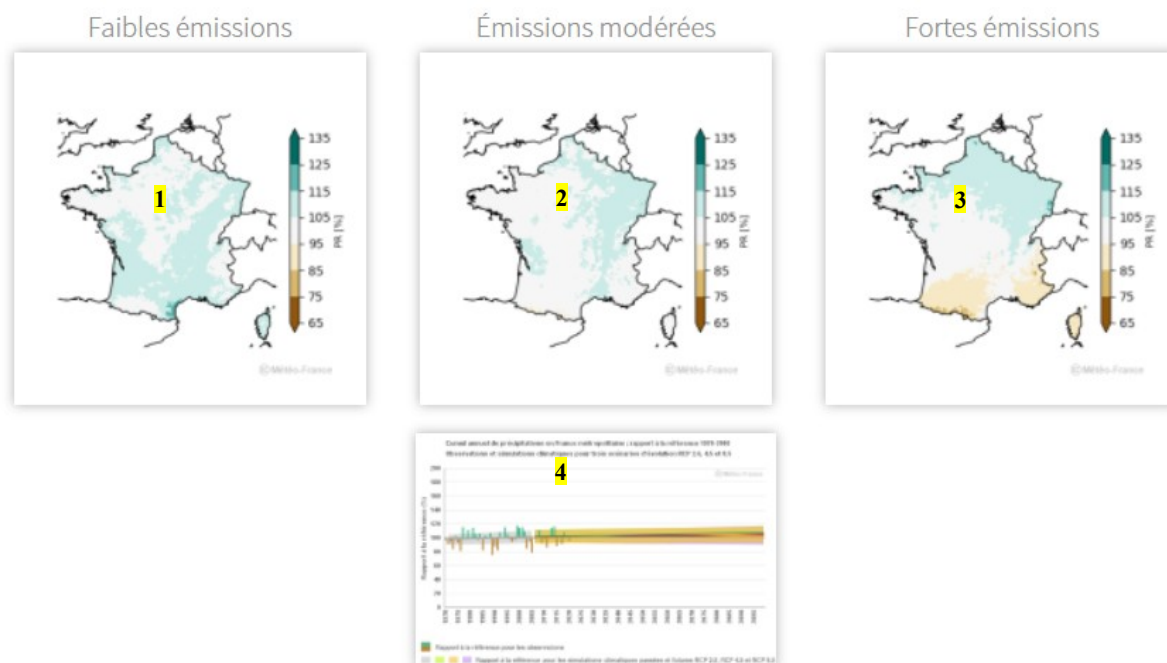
Faibles émissions

Émissions modérées

Fortes émissions

1

135
125
115
105
95
85
75
65
PR [%]

© Météo-France

2

135
125
115
105
95
85
75
65
PR [%]

© Météo-France

3

135
125
115
105
95
85
75
65
PR [%]

© Météo-France

Cumul annuel de précipitations en France métropolitaine : rapport à la référence 1976-2005
Observations et simulations climatiques pour trois scénarios d'évolution RCP 2.6, 4.5 et 8.5

4

© Météo-France

Rapport à la référence (%)

Rapport à la référence pour les observations

Rapport à la référence pour les simulations climatiques passées et futures RCP 2.6, RCP 4.5 et RCP 8.5